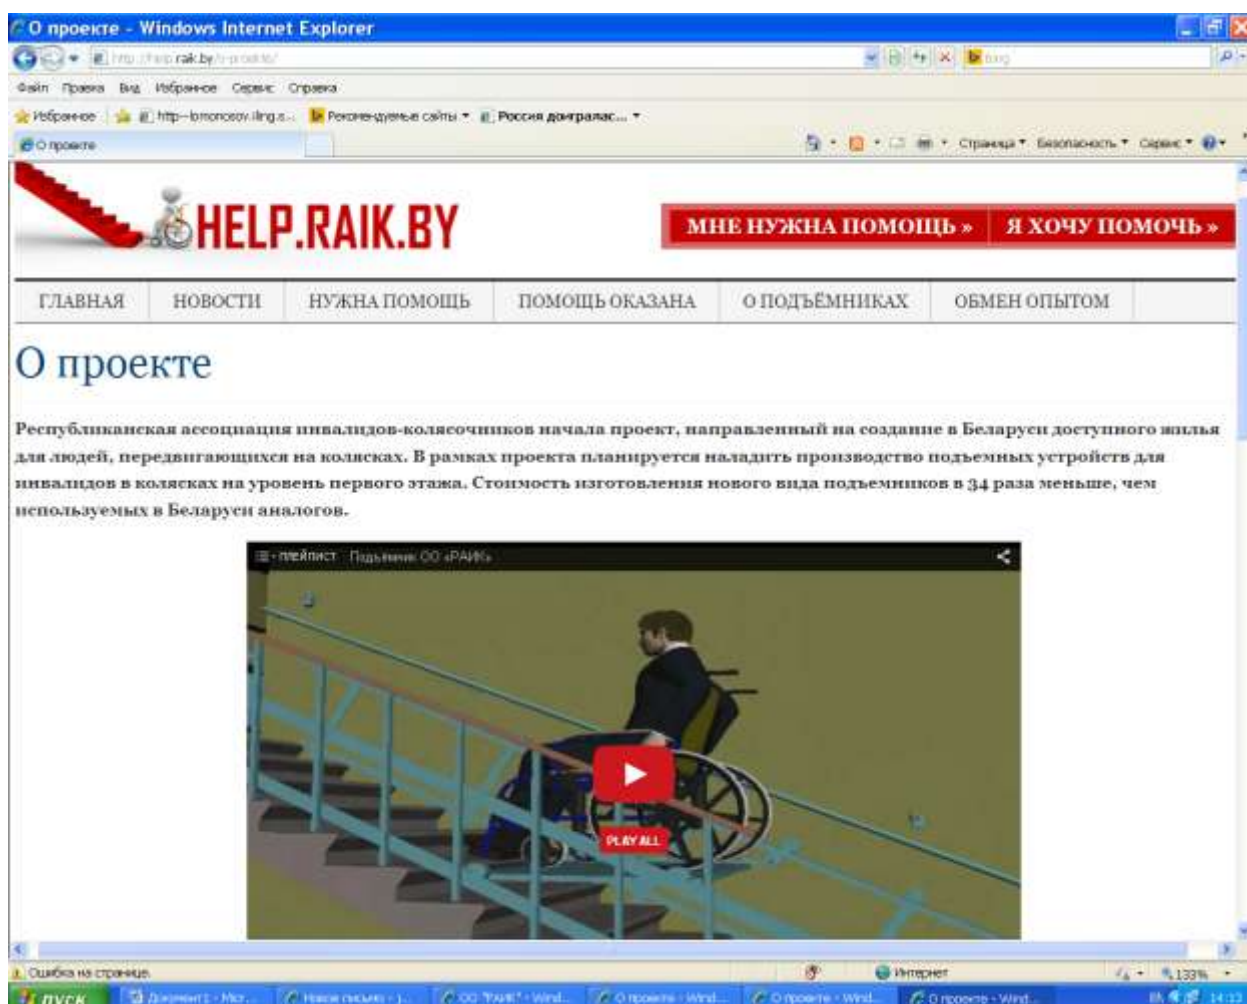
О проекте - Windows Internet Explorer

http://help.raik.by/o-proekte/

Файл Правка Вид Избранное Сервис Справка

Избранное http--lomonosov.iling.s... Рекомендуемые сайты Россия дохрапалас...

О проекте

Страница Безопасность Сервис

HELP.RAIK.BY

МНЕ НУЖНА ПОМОЩЬ » Я ХОЧУ ПОМОЧЬ »

ГЛАВНАЯ НОВОСТИ НУЖНА ПОМОЩЬ ПОМОЩЬ ОКАЗАНА О ПОДЪЁМНИКАХ ОБМЕН ОПЫТОМ

О проекте

Республиканская ассоциация инвалидов-колясочников начала проект, направленный на создание в Беларуси доступного жилья для людей, передвигающихся на колясках. В рамках проекта планируется наладить производство подъемных устройств для инвалидов в колясках на уровень первого этажа. Стоимость изготовления нового вида подъемников в 34 раза меньше, чем используемых в Беларуси аналогов.

плейлист Подъёмник ОО «РАИК»

PLAY ALL

Ошибка на странице.

Интернет

133%

пуск

Документ1 - Micr... Новое письмо - ... ОО "РАИК" - Wind... О проекте - Wind... О проекте - Wind... О проекте - Wind...

14:13